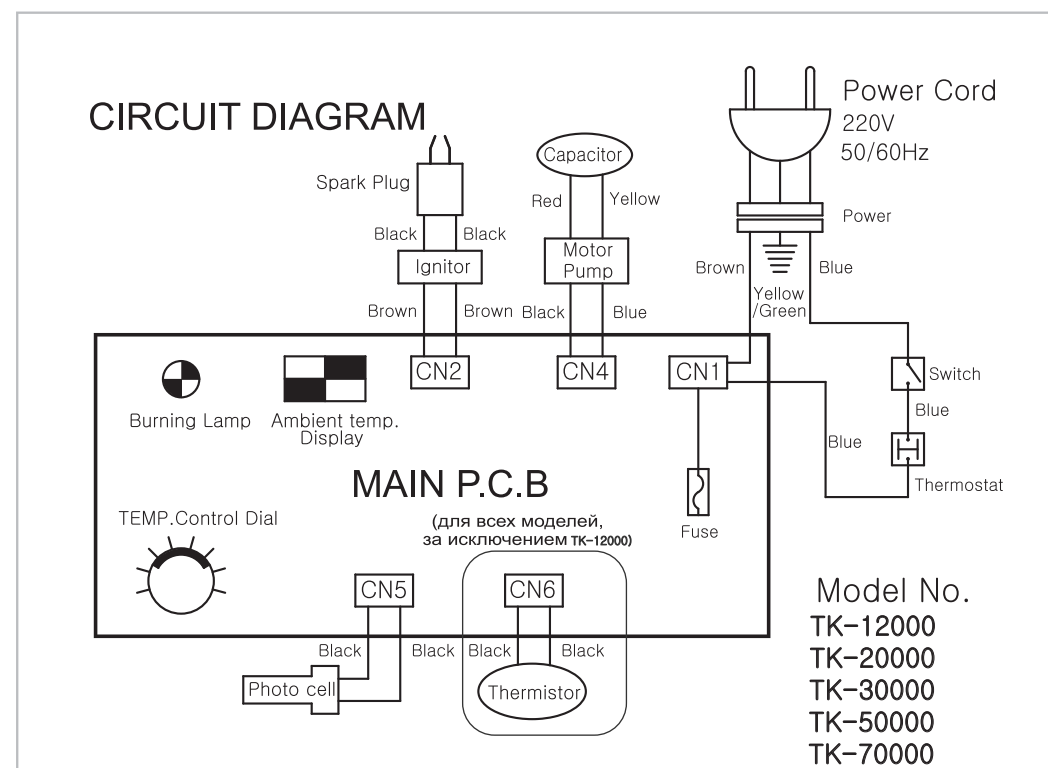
CIRCUIT DIAGRAM

Spark Plug
Black Black
Ignitor
Brown Brown

Capacitor
Red Yellow
Motor Pump
Black Blue

Power Cord
220V
50/60Hz
Power
Brown
Yellow /Green
Blue

Switch
Blue
Blue
Thermostat

CN2
CN4
CN1

Burning Lamp
Ambient temp. Display

MAIN P.C.B
(для всех моделей, за исключением TK-12000)

TEMP.Control Dial

Fuse

CN5
CN6

Black Black Black Black
Photo cell
Thermistor

Model No.
TK-12000
TK-20000
TK-30000
TK-50000
TK-70000